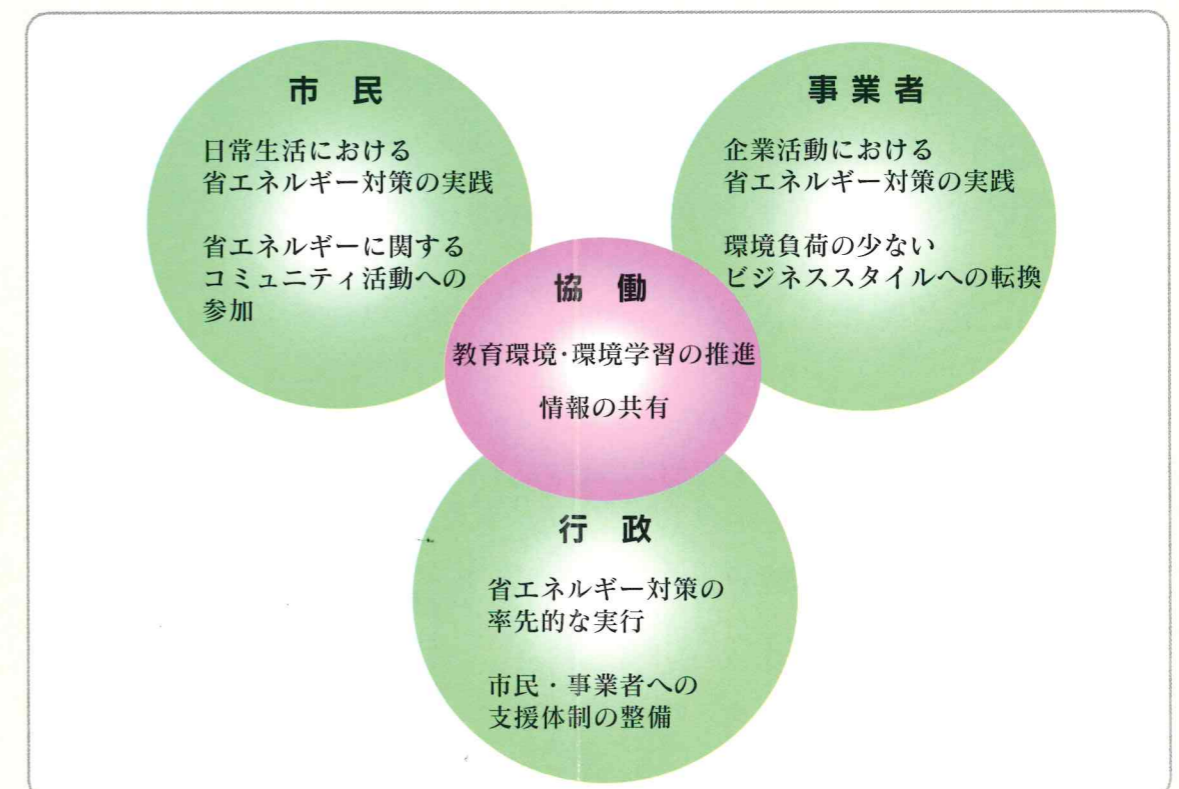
市　民

日常生活における
省エネルギー対策の実践

省エネルギーに関する
コミュニティ活動への
参加

事業者

企業活動における
省エネルギー対策の実践

環境負荷の少ない
ビジネススタイルへの転換

協　働

教育環境·環境学習の推進

情報の共有

行　政

省エネルギー対策の
率先的な実行

市民・事業者への
支援体制の整備